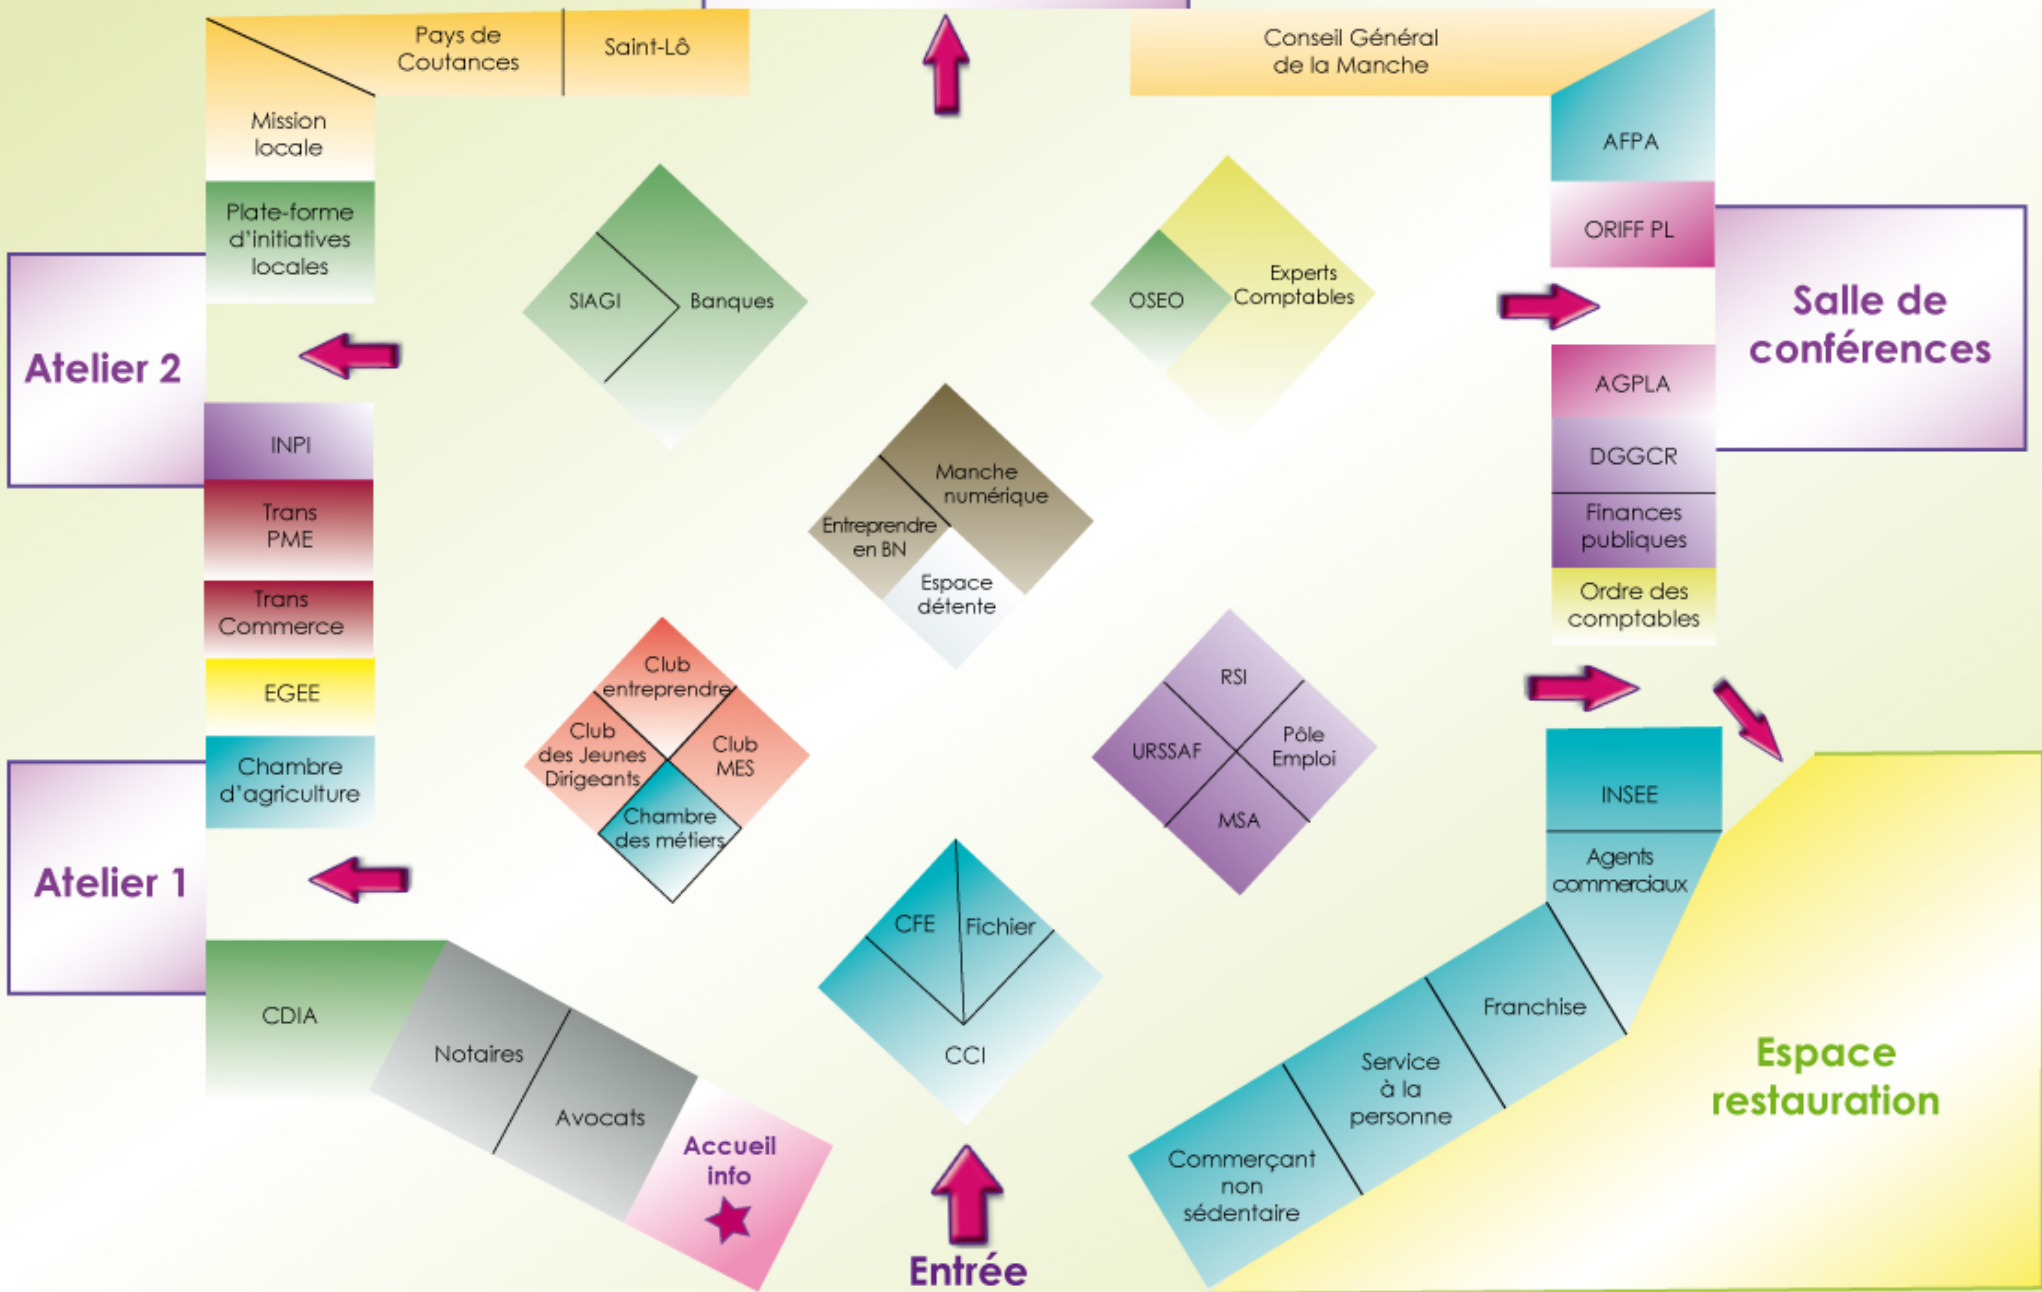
Pays de Coutances

Saint-Lô

Conseil Général de la Manche

Mission locale

Plate-forme d'initiatives locales

AFPA

ORIFF PL

Atelier 2

SIAGI

Banques

OSEO

Experts Comptables

Salle de conférences

AGPLA

DGGCR

Finances publiques

Ordre des comptables

INPI

Trans PME

Trans Commerce

EGEE

Chambre d'agriculture

Manche numérique

Entreprendre en BN

Espace détente

Club entreprendre

Club des Jeunes Dirigeants

Club MES

Chambre des métiers

RSI

URSSAF

Pôle Emploi

MSA

INSEE

Agents commerciaux

Atelier 1

CFE

Fichier

CCI

CDIA

Notaires

Avocats

Accueil info

Franchise

Service à la personne

Commerçant non sédentaire

Espace restauration

Entrée